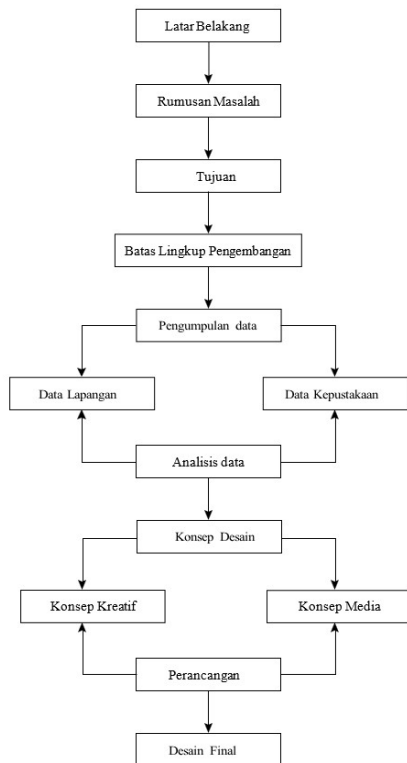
Latar Belakang

Rumusan Masalah

Tujuan

Batas Lingkup Pengembangan

Pengumpulan data

Data Lapangan

Data Kepustakaan

Analisis data

Konsep Desain

Konsep Kreatif

Konsep Media

Perancangan

Desain Final